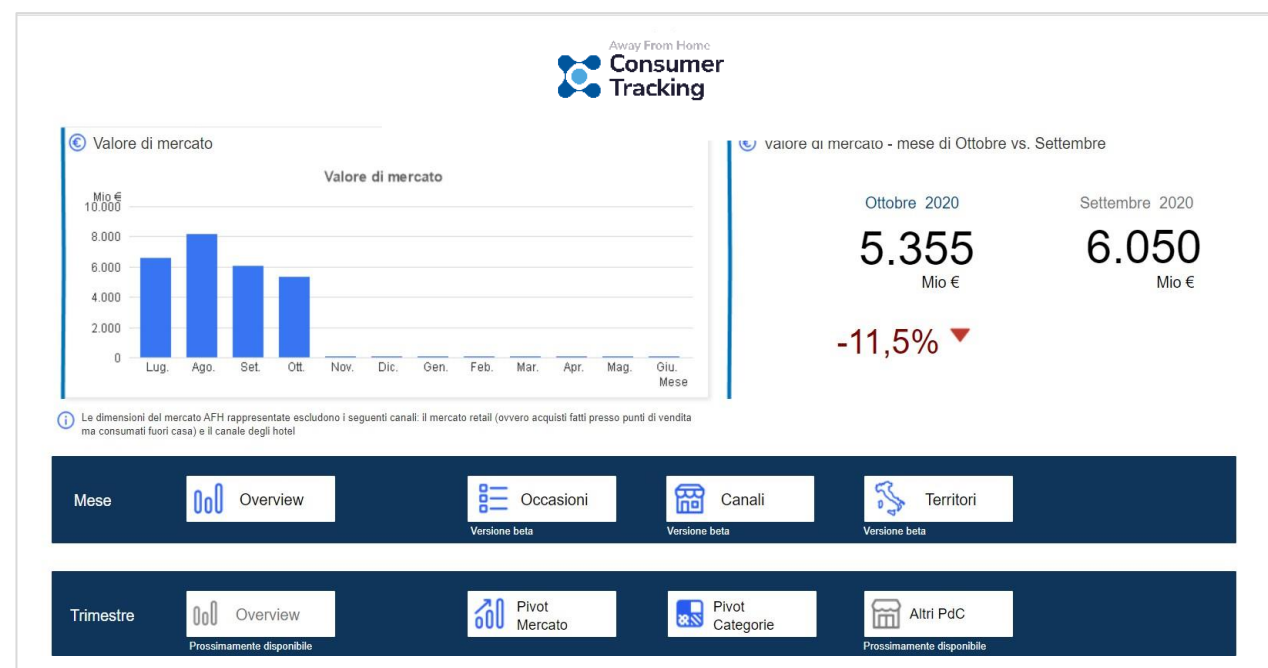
Away From Home
Consumer Tracking

Valore di mercato

Valore di mercato

Mio €
10.000
8.000
6.000
4.000
2.000
0

Lug. Ago. Set. Ott. Nov. Dic. Gen. Feb. Mar. Apr. Mag. Giu.
Mese

Valore di mercato - mese di Ottobre vs. Settembre

Ottobre 2020
5.355
Mio €

Settembre 2020
6.050
Mio €

-11,5%

Le dimensioni del mercato AFH rappresentate escludono i seguenti canali: il mercato retail (ovvero acquisti fatti presso punti di vendita ma consumati fuori casa) e il canale degli hotel

Mese
Overview
Occasioni
Versione beta
Canali
Versione beta
Territori
Versione beta

Trimestre
Overview
Prossimamente disponibile
Pivot Mercato
Pivot Categorie
Altri PdC
Prossimamente disponibile